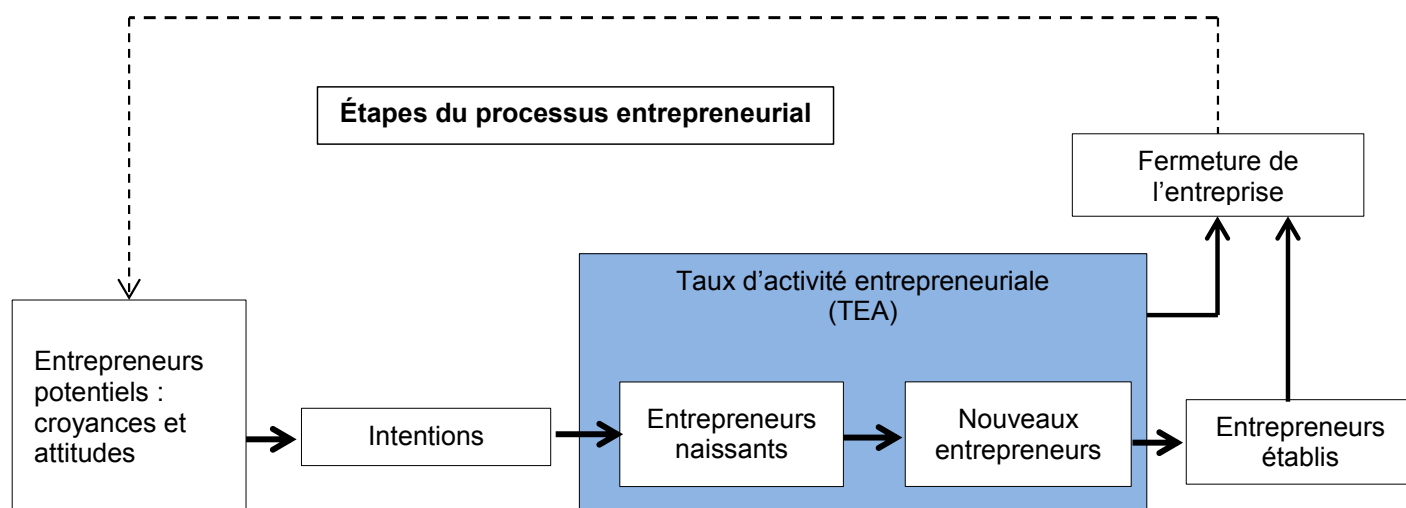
Étapes du processus entrepreneurial

Fermeture de l'entreprise

Taux d'activité entrepreneuriale (TEA)

Entrepreneurs potentiels : croyances et attitudes

Intentions

Entrepreneurs naissants

Nouveaux entrepreneurs

Entrepreneurs établis